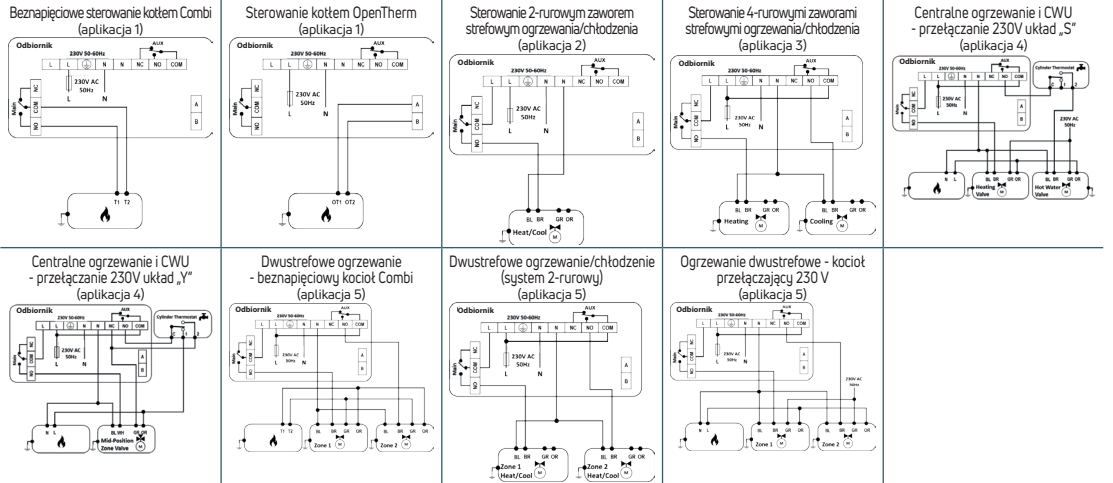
Beznapięciowe sterowanie kotłem Combi (aplikacja 1)

Odbiornik

230V 50-60Hz

AUX

L | L | ⏚ | N | N | NC | NO | COM

230V AC 50Hz

L N

Main

NC COM NO

A B

T1 T2

Sterowanie kotłem OpenTherm (aplikacja 1)

Odbiornik

230V 50-60Hz

AUX

L | L | ⏚ | N | N | NC | NO | COM

230V AC 50Hz

L N

Main

NC COM NO

A B

OT1 OT2

Sterowanie 2-rurowym zaworem strefowym ogrzewania/chłodzenia (aplikacja 2)

Odbiornik

230V 50-60Hz

AUX

L | L | ⏚ | N | N | NC | NO | COM

230V AC 50Hz

L N

Main

NC COM NO

A B

BL BR GR OR

Heat/Cool M

Sterowanie 4-rurowymi zaworami strefowymi ogrzewania/chłodzenia (aplikacja 3)

Odbiornik

230V 50-60Hz

AUX

L | L | ⏚ | N | N | NC | NO | COM

230V AC 50Hz

L N

Main

NC COM NO

A B

BL BR GR OR

Heating M

BL BR GR OR

Cooling M

Centralne ogrzewanie i CWU - przełączanie 230V układ „S" (aplikacja 4)

Odbiornik

230V 50-60Hz

AUX

L | L | ⏚ | N | N | NC | NO | COM

Cylinder Thermostat

230V AC 50Hz

L N

Main

NC COM NO

A B

230V AC 50Hz

BL BR GR OR

Heating Valve M

BL BR GR OR

Hot Water Valve M

Centralne ogrzewanie i CWU - przełączanie 230V układ „Y" (aplikacja 4)

Odbiornik

230V 50-60Hz

AUX

L | L | ⏚ | N | N | NC | NO | COM

Cylinder Thermostat

230V AC 50Hz

L N

Main

NC COM NO

A B

N L

BL WH GR OR

Mid-Position Zone Valve M

Dwustrefowe ogrzewanie - beznapięciowy kocioł Combi (aplikacja 5)

Odbiornik

230V 50-60Hz

AUX

L | L | ⏚ | N | N | NC | NO | COM

230V AC 50Hz

L N

Main

NC COM NO

A B

T1 T2

BL BR GR OR

Zone 1 M

BL BR GR OR

Zone 2 M

Dwustrefowe ogrzewanie/chłodzenie (system 2-rurowy) (aplikacja 5)

Odbiornik

230V 50-60Hz

AUX

L | L | ⏚ | N | N | NC | NO | COM

230V AC 50Hz

L N

Main

NC COM NO

A B

BL BR GR OR

Zone 1 Heat/Cool M

BL BR GR OR

Zone 2 Heat/Cool M

Ogrzewanie dwustrefowe - kocioł przełączający 230 V (aplikacja 5)

Odbiornik

230V 50-60Hz

AUX

L | L | ⏚ | N | N | NC | NO | COM

230V AC 50Hz

L N

Main

NC COM NO

A B

230V AC 50Hz

N L

BL BR GR OR

Zone 1 M

BL BR GR OR

Zone 2 M